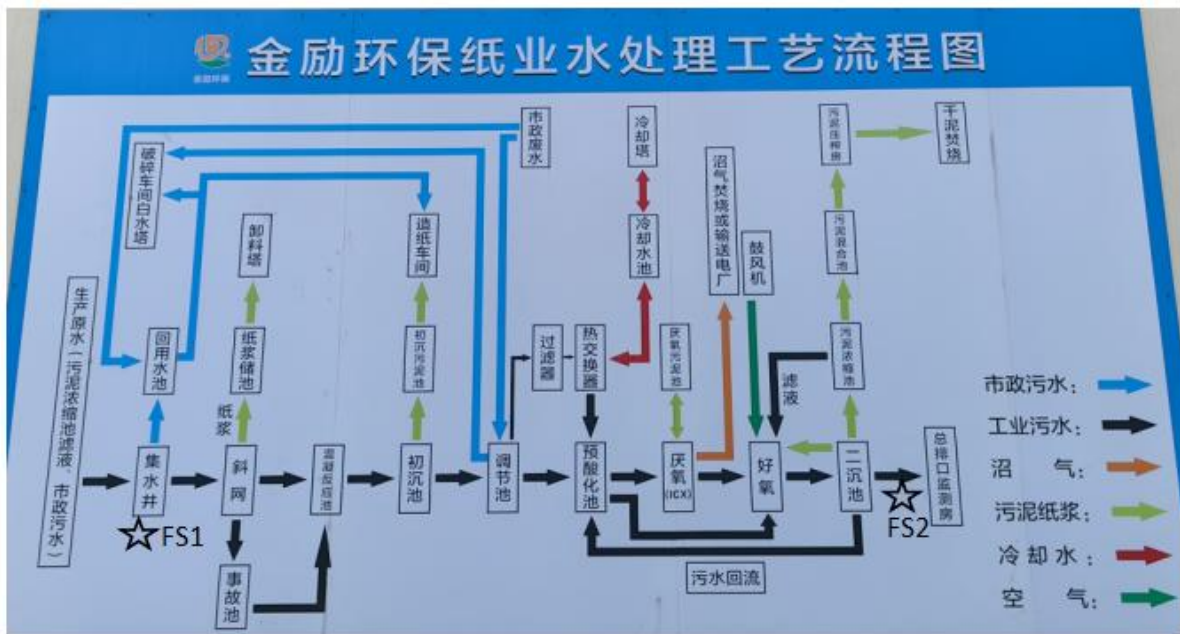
金励环保纸业水处理工艺流程图

金励环保

市政废水

破碎车间白水塔

冷却塔

沼气焚烧或输送电厂

污泥压榨房

干泥焚烧

卸料塔

造纸车间

冷却水池

鼓风机

污泥混合池

生产原水（污泥浓缩池滤液 市政污水）

回用水池

纸浆储池

初沉污泥池

过滤器

热交换器

厌氧污泥池

污泥浓缩池

滤液

纸浆

集水井

斜网

混凝反应池

初沉池

调节池

预酸化池

厌氧（ICX）

好氧

二沉池

总排口监测房

FS1

FS2

事故池

污水回流

市政污水：

工业污水：

沼 气：

污泥纸浆：

冷却水：

空 气：